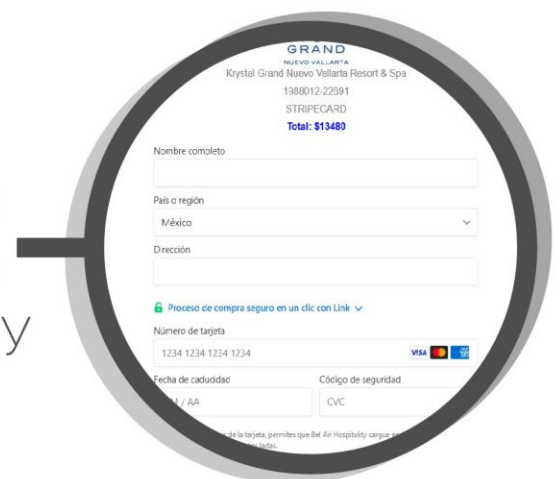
GRAND
NUEVO VALLARTA
Krystal Grand Nuevo Vallarta Resort & Spa
1988012-22691
STRIPECARD
Total: $13480

Nombre completo

País o región
México

Dirección

Proceso de compra seguro en un clic con Link

Número de tarjeta
1234 1234 1234 1234

VISA

Fecha de caducidad
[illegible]M / AA

Código de seguridad
CVC

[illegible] de la tarjeta, permites que Bel Air Hospitality cargue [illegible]
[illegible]ladas.

y